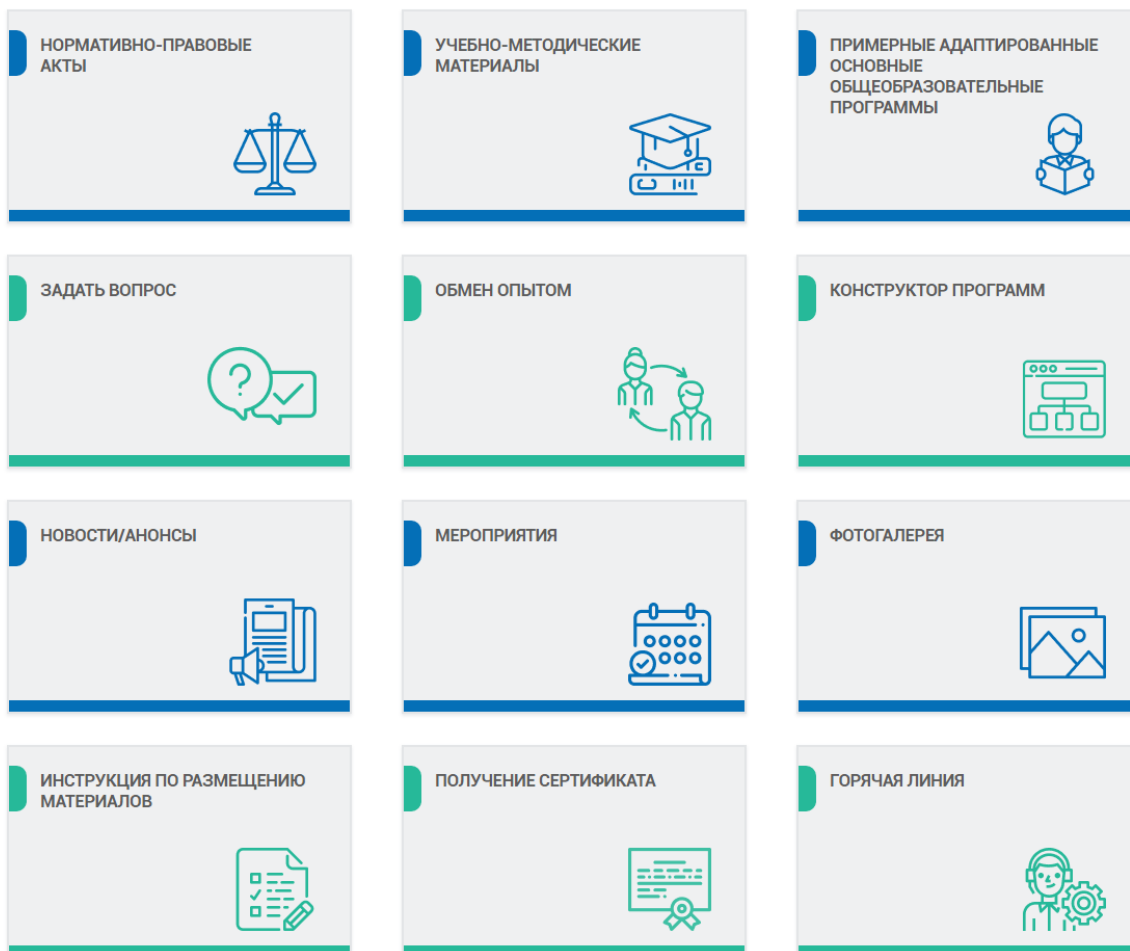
НОРМАТИВНО-ПРАВОВЫЕ АКТЫ

УЧЕБНО-МЕТОДИЧЕСКИЕ МАТЕРИАЛЫ

ПРИМЕРНЫЕ АДАПТИРОВАННЫЕ ОСНОВНЫЕ ОБЩЕОБРАЗОВАТЕЛЬНЫЕ ПРОГРАММЫ

ЗАДАТЬ ВОПРОС

ОБМЕН ОПЫТОМ

КОНСТРУКТОР ПРОГРАММ

НОВОСТИ/АНОНСЫ

МЕРОПРИЯТИЯ

ФОТОГАЛЕРЕЯ

ИНСТРУКЦИЯ ПО РАЗМЕЩЕНИЮ МАТЕРИАЛОВ

ПОЛУЧЕНИЕ СЕРТИФИКАТА

ГОРЯЧАЯ ЛИНИЯ